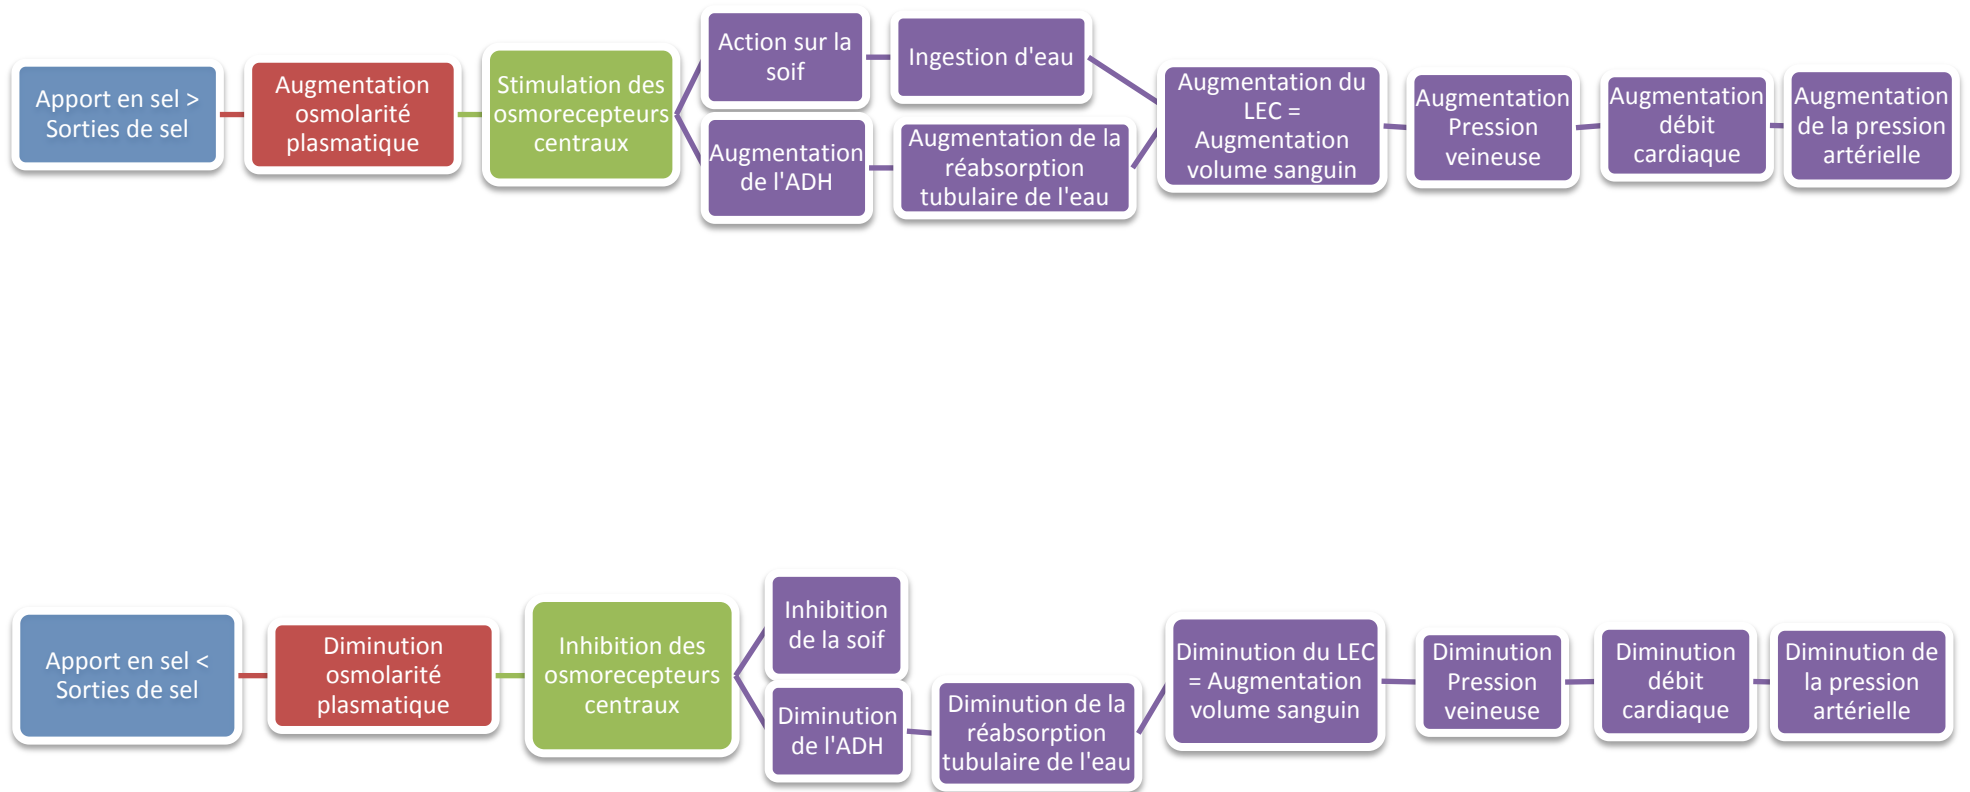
Apport en sel > Sorties de sel

Augmentation osmolarité plasmatique

Stimulation des osmorecepteurs centraux

Action sur la soif

Ingestion d'eau

Augmentation de l'ADH

Augmentation de la réabsorption tubulaire de l'eau

Augmentation du LEC = Augmentation volume sanguin

Augmentation Pression veineuse

Augmentation débit cardiaque

Augmentation de la pression artérielle

Apport en sel < Sorties de sel

Diminution osmolarité plasmatique

Inhibition des osmorecepteurs centraux

Inhibition de la soif

Diminution de l'ADH

Diminution de la réabsorption tubulaire de l'eau

Diminution du LEC = Augmentation volume sanguin

Diminution Pression veineuse

Diminution débit cardiaque

Diminution de la pression artérielle